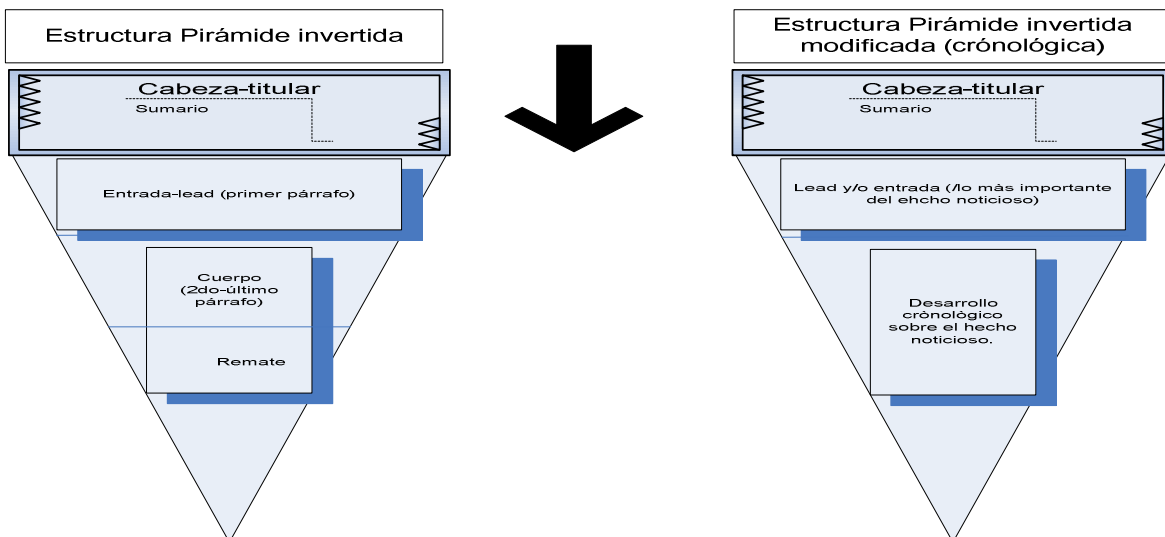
Estructura Pirámide invertida

Cabeza-titular

Sumario

Entrada-lead (primer párrafo)

Cuerpo (2do-último párrafo)

Remate

Estructura Pirámide invertida modificada (crónológica)

Cabeza-titular

Sumario

Lead y/o entrada (/lo más importante del ehcho noticioso)

Desarrollo crònològico sobre el hecho noticioso.